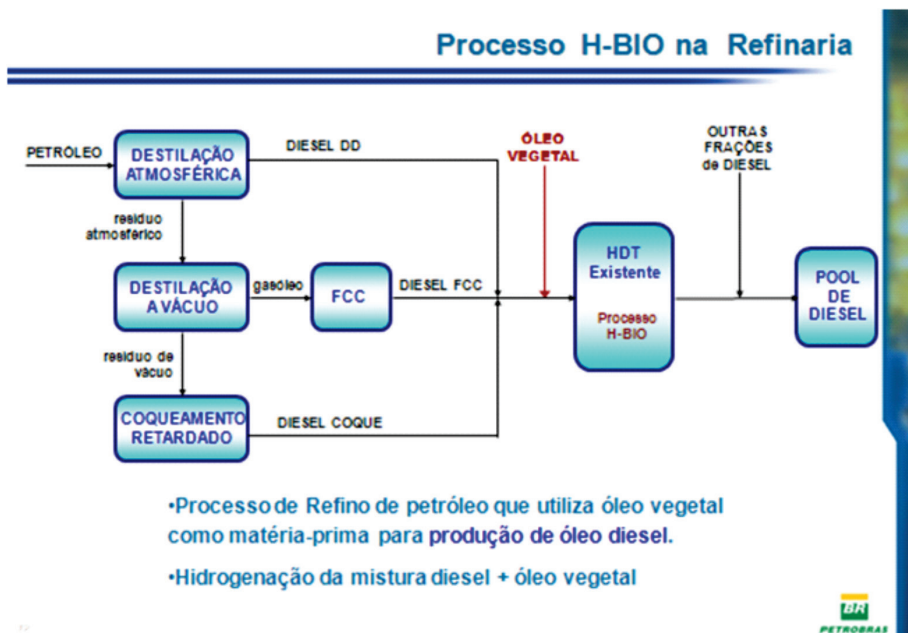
Processo H-BIO na Refinaria

PETRÓLEO

DESTILAÇÃO ATMOSFÉRICA

DIESEL DD

resíduo atmosférico

DESTILAÇÃO A VÁCUO

gasóleo

FCC

DIESEL FCC

resíduo de vácuo

COQUEAMENTO RETARDADO

DIESEL COQUE

ÓLEO VEGETAL

HDT Existente

Processo H-BIO

OUTRAS FRAÇÕES de DIESEL

POOL DE DIESEL

•Processo de Refino de petróleo que utiliza óleo vegetal como matéria-prima para produção de óleo diesel.

•Hidrogenação da mistura diesel + óleo vegetal

BR
PETROBRAS